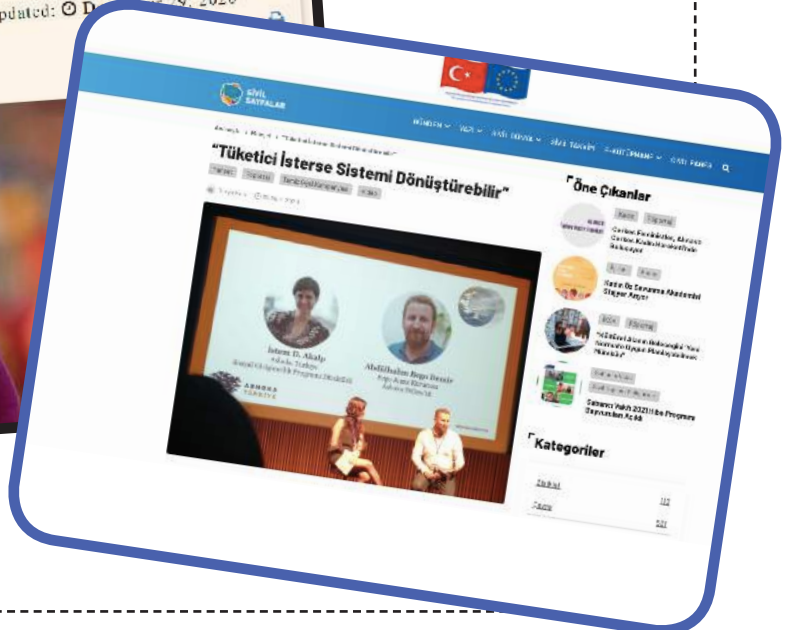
pdated: D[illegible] 9, 2020

SİVİL SAYFALAR

"Tüketici İsterse Sistemi Dönüştürebilir"

İrem D. Akalp

Abdülhalim Bega Bezzir

ASHOKA TÜRKİYE

Öne Çıkanlar

Kadın Öz Savunma Akademisi Stajyer Arıyor

Sabancı Vakfı 2021 Hibe Programı Başvuruları Açıldı

Kategoriler